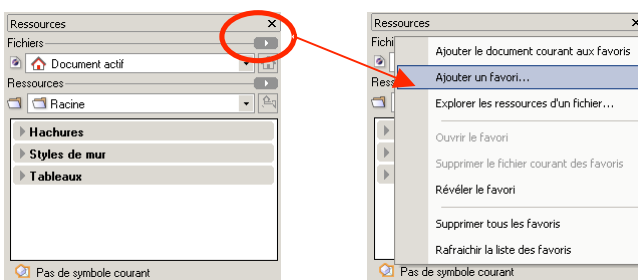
Ressources
Fichiers
Document actif
Ressources
Racine
Hachures
Styles de mur
Tableaux
Pas de symbole courant

Ressources
Fichi
Ressc
Ajouter le document courant aux favoris
Ajouter un favori...
Explorer les ressources d'un fichier...
Ouvrir le favori
Supprimer le fichier courant des favoris
Révéler le favori
Supprimer tous les favoris
Rafraichir la liste des favoris
Pas de symbole courant